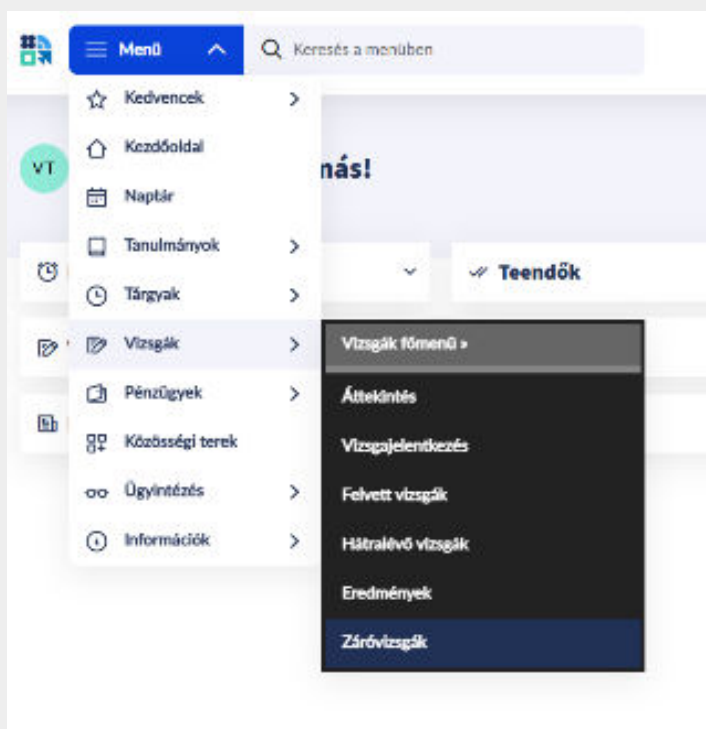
Menü

Keresés a menüben

VT

nás!

Teendők

Kedvencek

Kezdőoldal

Naptár

Tanulmányok

Tárgyak

Vizsgák

Pénzügyek

Közösségi terek

Ügyintézés

Információk

Vizsgák főmenü »

Áttekintés

Vizsgajelentkezés

Felvett vizsgák

Hátralévő vizsgák

Eredmények

Záróvizsgák